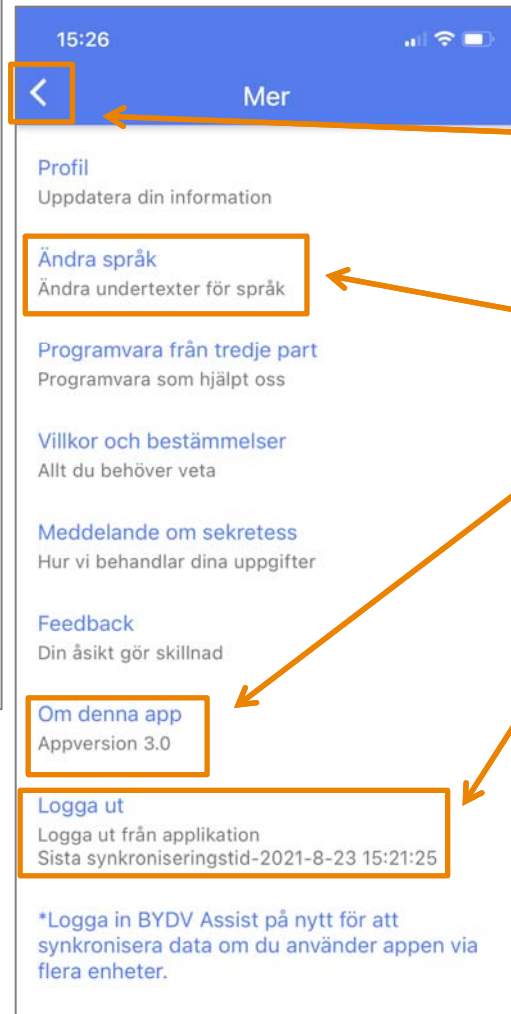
15:26

Mer

Profil
Uppdatera din information

Ändra språk
Ändra undertexter för språk

Programvara från tredje part
Programvara som hjälpt oss

Villkor och bestämmelser
Allt du behöver veta

Meddelande om sekretess
Hur vi behandlar dina uppgifter

Feedback
Din åsikt gör skillnad

Om denna app
Appversion 3.0

Logga ut
Logga ut från applikation
Sista synkroniseringstid-2021-8-23 15:21:25

*Logga in BYDV Assist på nytt för att synkronisera data om du använder appen via flera enheter.